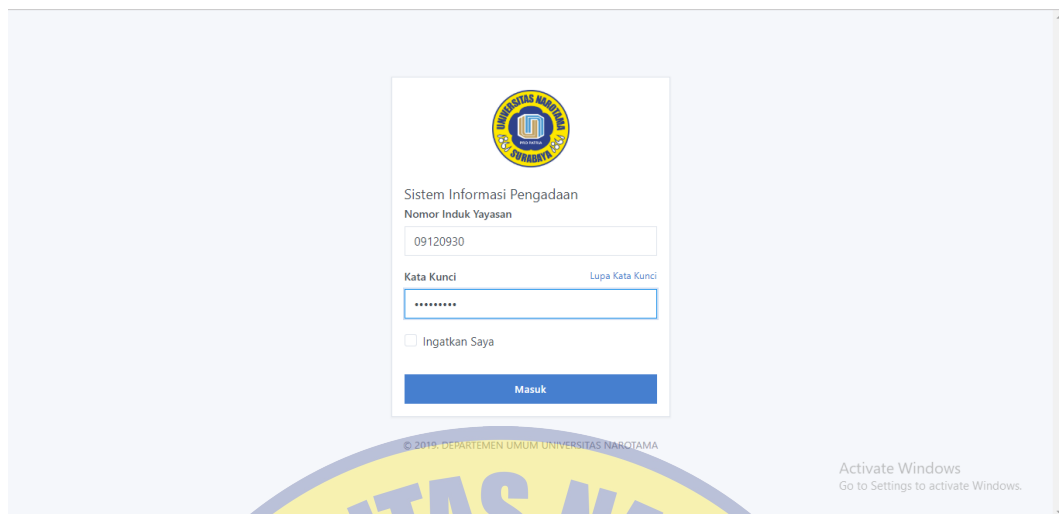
UNIVERSITAS NAROTAMA
SURABAYA

Sistem Informasi Pengadaan

Nomor Induk Yayasan

09120930

Kata Kunci

Lupa Kata Kunci

•••••••••

Ingatkan Saya

Masuk

© 2019. DEPARTEMEN UMUM UNIVERSITAS NAROTAMA

Activate Windows
Go to Settings to activate Windows.